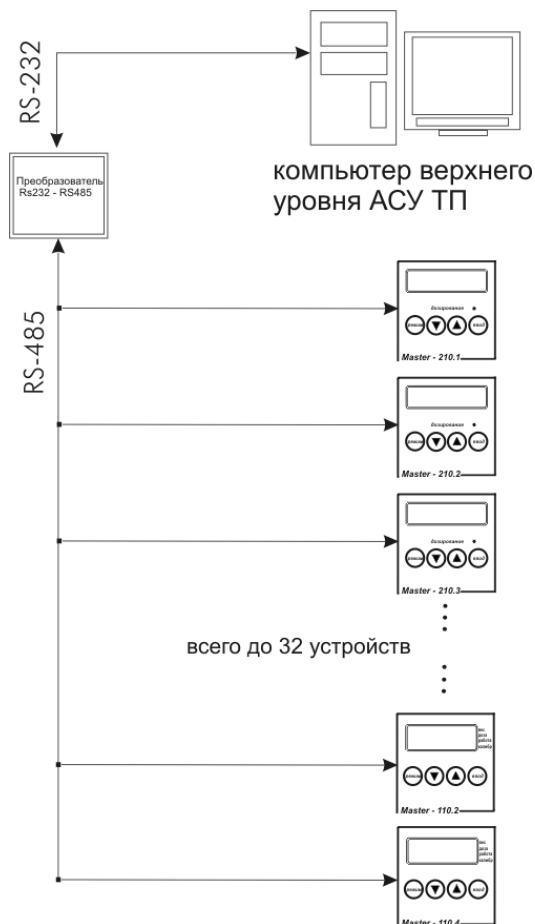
RS-232

Преобразователь Rs232 - RS485

компьютер верхнего уровня АСУ ТП

RS-485

дозирование

Master - 210.1

дозирование

Master - 210.2

дозирование

Master - 210.3

всего до 32 устройств

Master - 110.2

Master - 110.4